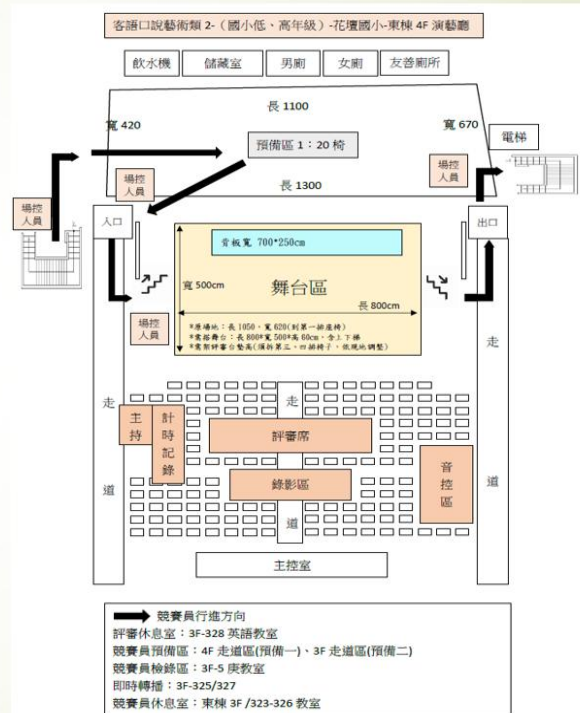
客語口說藝術類 2-（國小低、高年級）-花壇國小-東棟 4F 演藝廳

飲水機
儲藏室
男廁
女廁
友善廁所

長 1100
寬 420
寬 670
預備區 1：20 椅
電梯
場控人員
場控人員
場控人員
長 1300
入口
出口
背板寬 700*250cm
寬 500cm
舞台區
長 800cm
*原場地：長 1050、寬 620(到第一排座椅)
*需搭舞台：長 800*寬 500*高 60cm，含上下梯
*需那評審台墊高(須拆第三、四排椅子，依現地調整)
場控人員
走道
走
主持
計時記錄
評審席
錄影區
道
音控區
走道
主控室

競賽員行進方向
評審休息室：3F-328 英語教室
競賽員預備區：4F 走道區(預備一)、3F 走道區(預備二)
競賽員檢錄區：3F-5 庚教室
即時轉播：3F-325/327
競賽員休息室：東棟 3F /323-326 教室